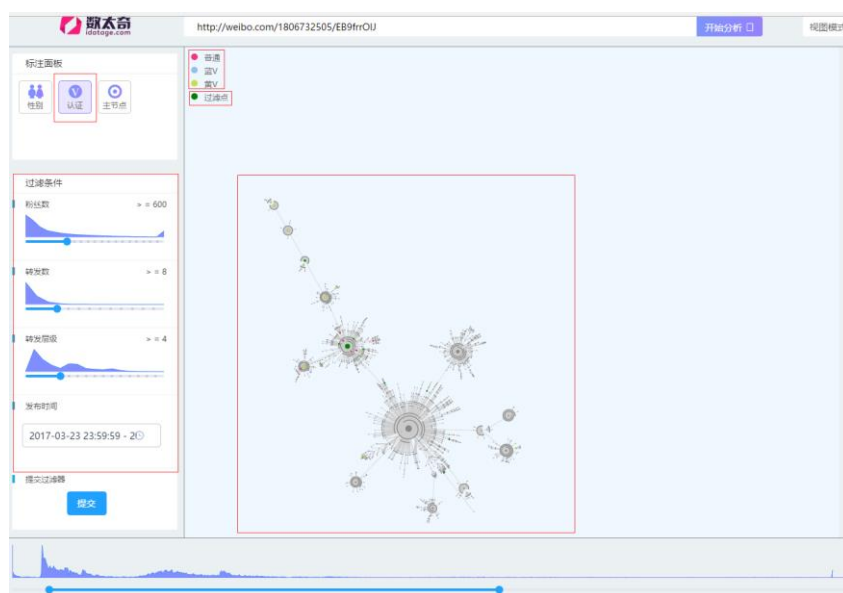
数太奇
idatage.com

http://weibo.com/1806732505/EB9frrOIJ

开始分析

视图模式

标注面板

性别

认证

主节点

普通
蓝V
黄V
过滤点

过滤条件

粉丝数
> = 600

转发数
> = 8

转发层级
> = 4

发布时间

2017-03-23 23:59:59 - 2

提交过滤器

提交